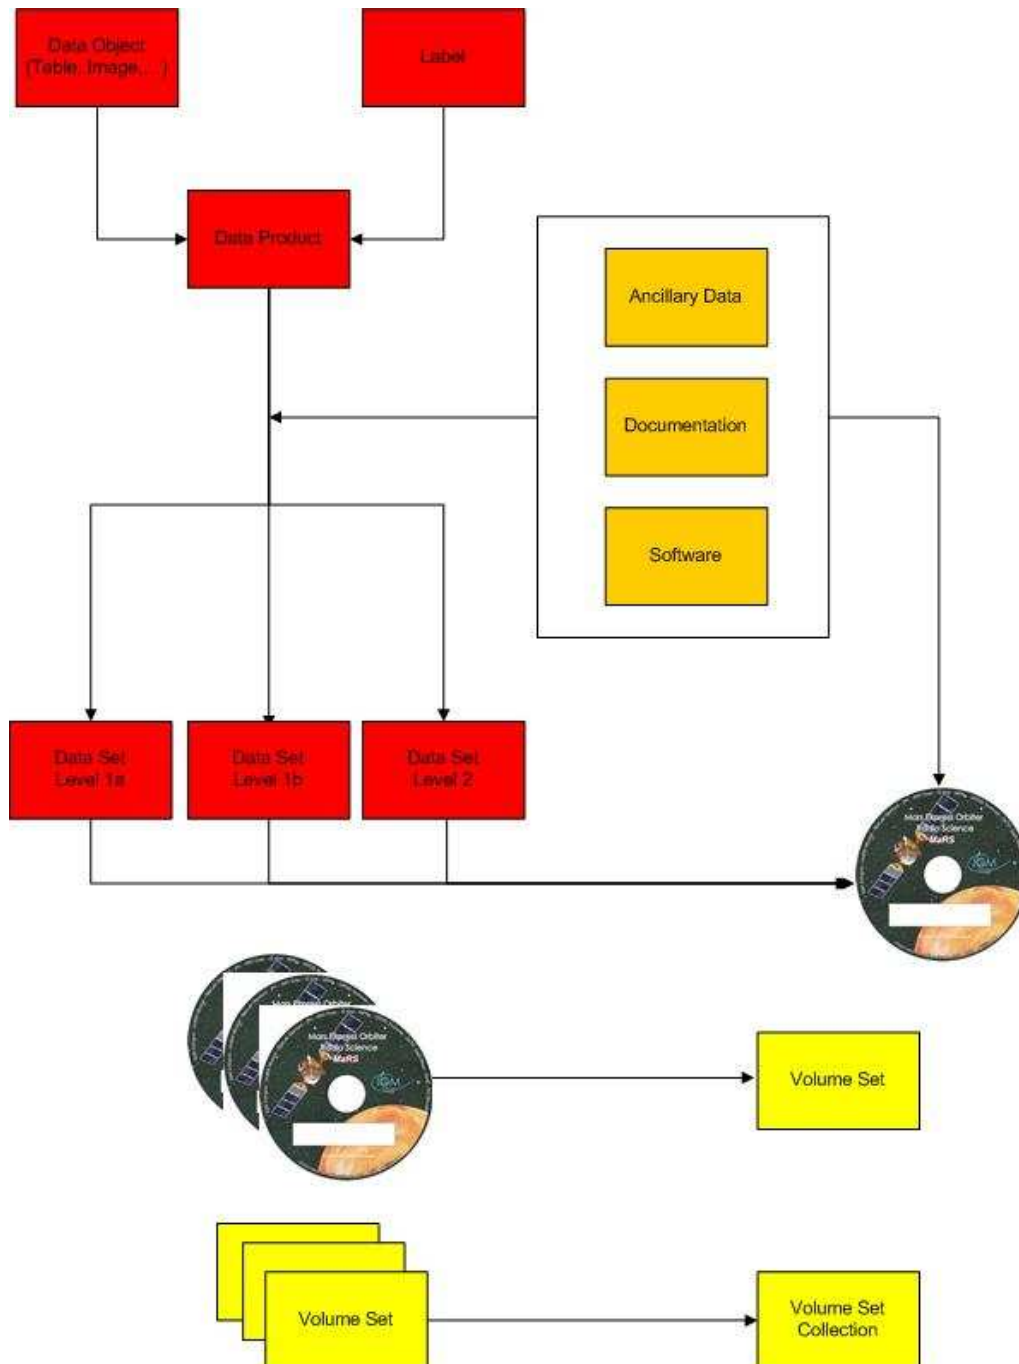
Data Object (Table, Image,...)

Label

Data Product

Ancillary Data

Documentation

Software

Data Set Level 1a

Data Set Level 1b

Data Set Level 2

Mars Express Orbiter Radio Science MaRS

Mars Express Orbiter Radio Science MaRS

Volume Set

Volume Set

Volume Set Collection